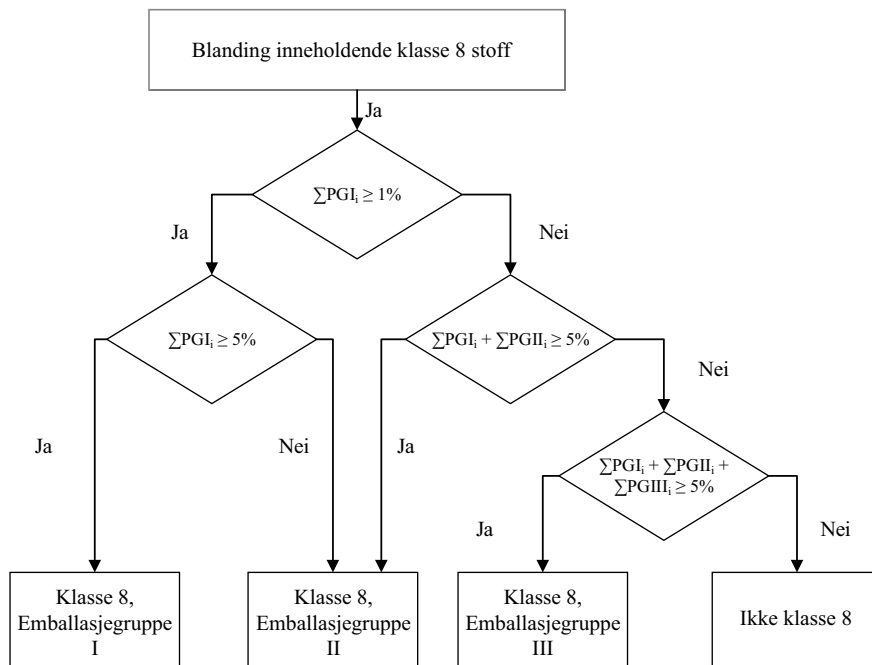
Blanding inneholdende klasse 8 stoff

Ja

$\sum PGI_i \geq 1\%$

Ja

Nei

$\sum PGI_i \geq 5\%$

$\sum PGI_i + \sum PGII_i \geq 5\%$

Nei

Ja

Nei

Ja

$\sum PGI_i + \sum PGII_i + \sum PGIII_i \geq 5\%$

Ja

Nei

Klasse 8, Emballasjegruppe I

Klasse 8, Emballasjegruppe II

Klasse 8, Emballasjegruppe III

Ikke klasse 8